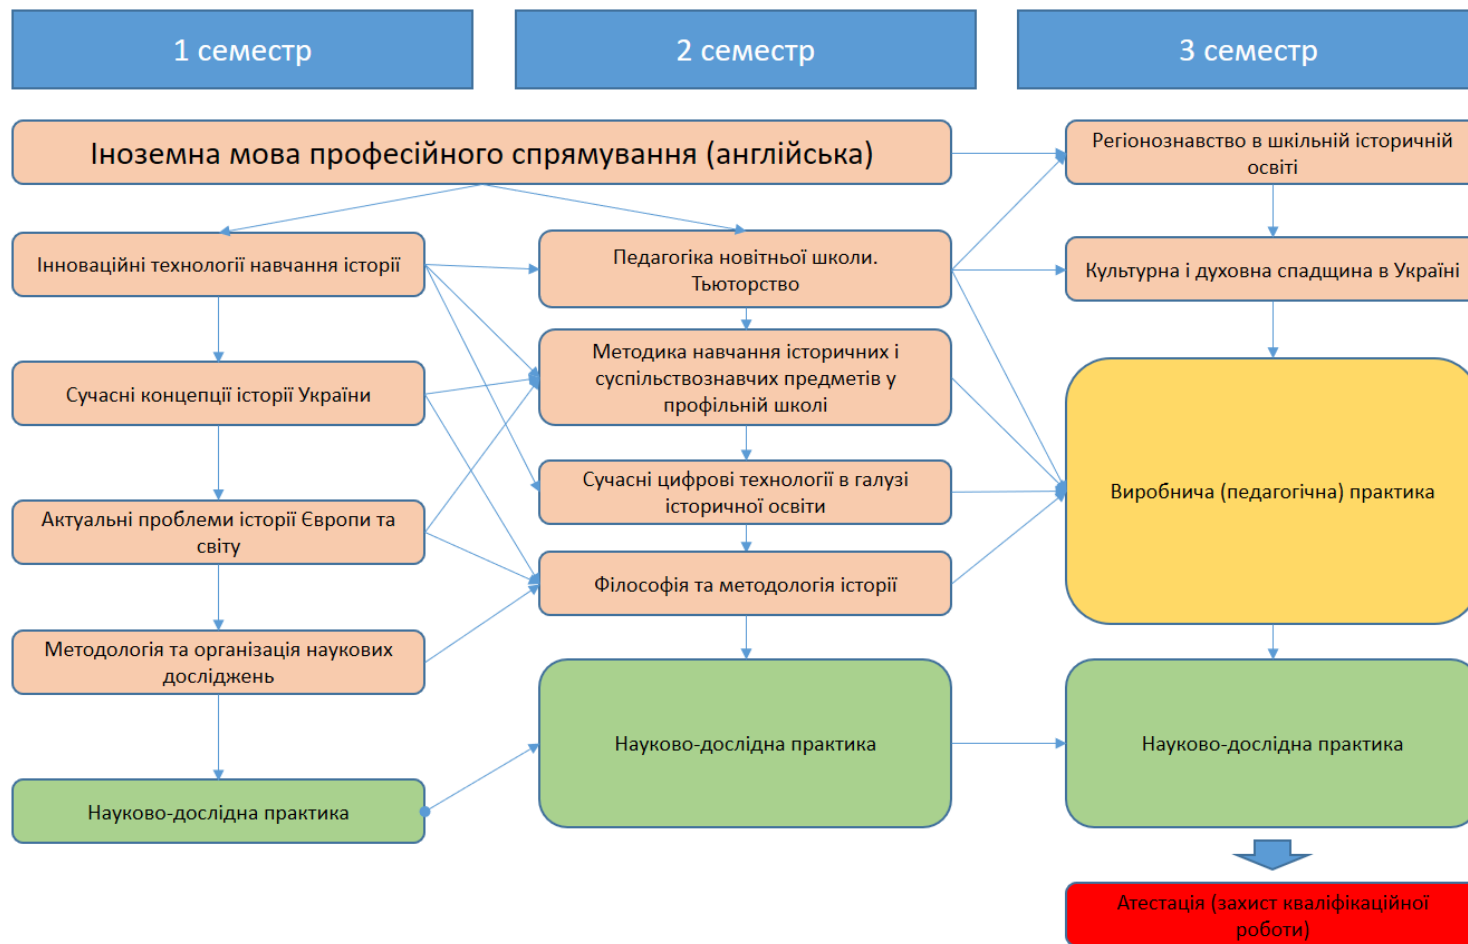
1 семестр

2 семестр

3 семестр

Іноземна мова професійного спрямування (англійська)

Регіонознавство в шкільній історичній освіті

Інноваційні технології навчання історії

Педагогіка новітньої школи. Тьюторство

Культурна і духовна спадщина в Україні

Сучасні концепції історії України

Методика навчання історичних і суспільствознавчих предметів у профільній школі

Виробнича (педагогічна) практика

Актуальні проблеми історії Європи та світу

Сучасні цифрові технології в галузі історичної освіти

Філософія та методологія історії

Методологія та організація наукових досліджень

Науково-дослідна практика

Науково-дослідна практика

Науково-дослідна практика

Атестація (захист кваліфікаційної роботи)